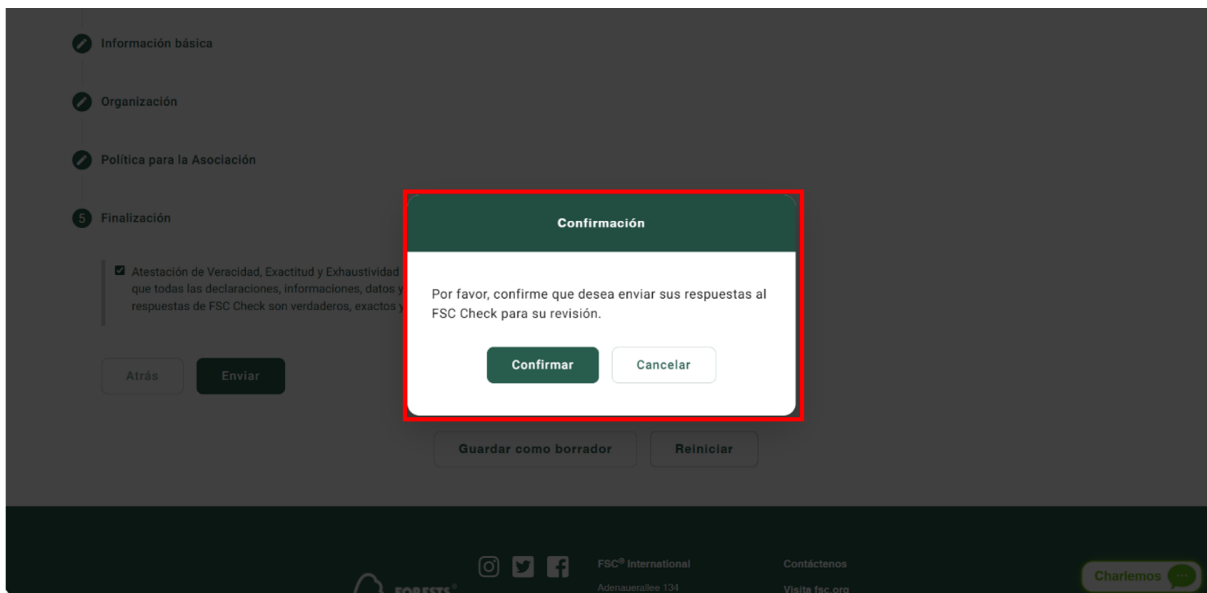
Información básica

Organización

Política para la Asociación

5 Finalización

Atestación de Veracidad, Exactitud y Exhaustividad que todas las declaraciones, informaciones, datos y respuestas de FSC Check son verdaderos, exactos y

Atrás Enviar

Confirmación

Por favor, confirme que desea enviar sus respuestas al FSC Check para su revisión.

Confirmar Cancelar

Guardar como borrador Reiniciar

FORESTS

FSC® International

Adenauerallee 134

Contáctenos

Visita fsc.org

Charlemos